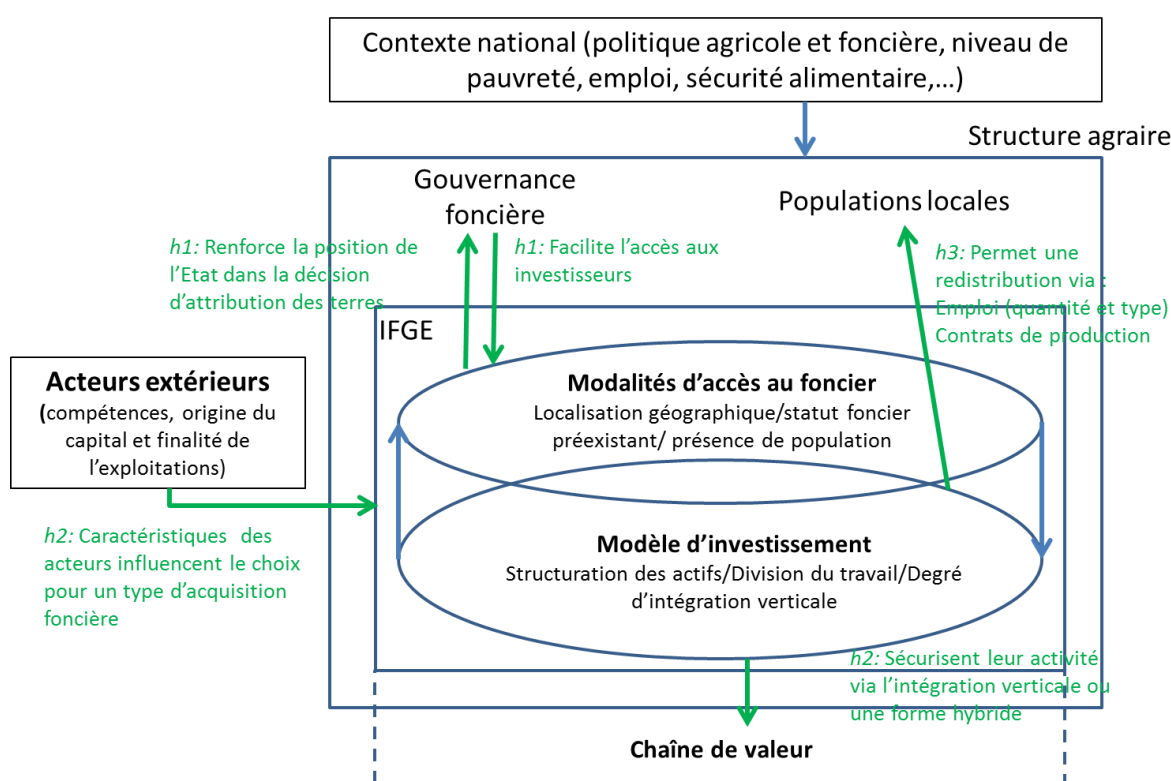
Contexte national (politique agricole et foncière, niveau de pauvreté, emploi, sécurité alimentaire,…)

Structure agraire

Gouvernance foncière

Populations locales

h1: Renforce la position de l'Etat dans la décision d'attribution des terres

h1: Facilite l'accès aux investisseurs

h3: Permet une redistribution via : Emploi (quantité et type) Contrats de production

IFGE

Acteurs extérieurs
(compétences, origine du capital et finalité de l'exploitations)

Modalités d'accès au foncier
Localisation géographique/statut foncier préexistant/ présence de population

h2: Caractéristiques des acteurs influencent le choix pour un type d'acquisition foncière

Modèle d'investissement
Structuration des actifs/Division du travail/Degré d'intégration verticale

h2: Sécurisent leur activité via l'intégration verticale ou une forme hybride

Chaîne de valeur